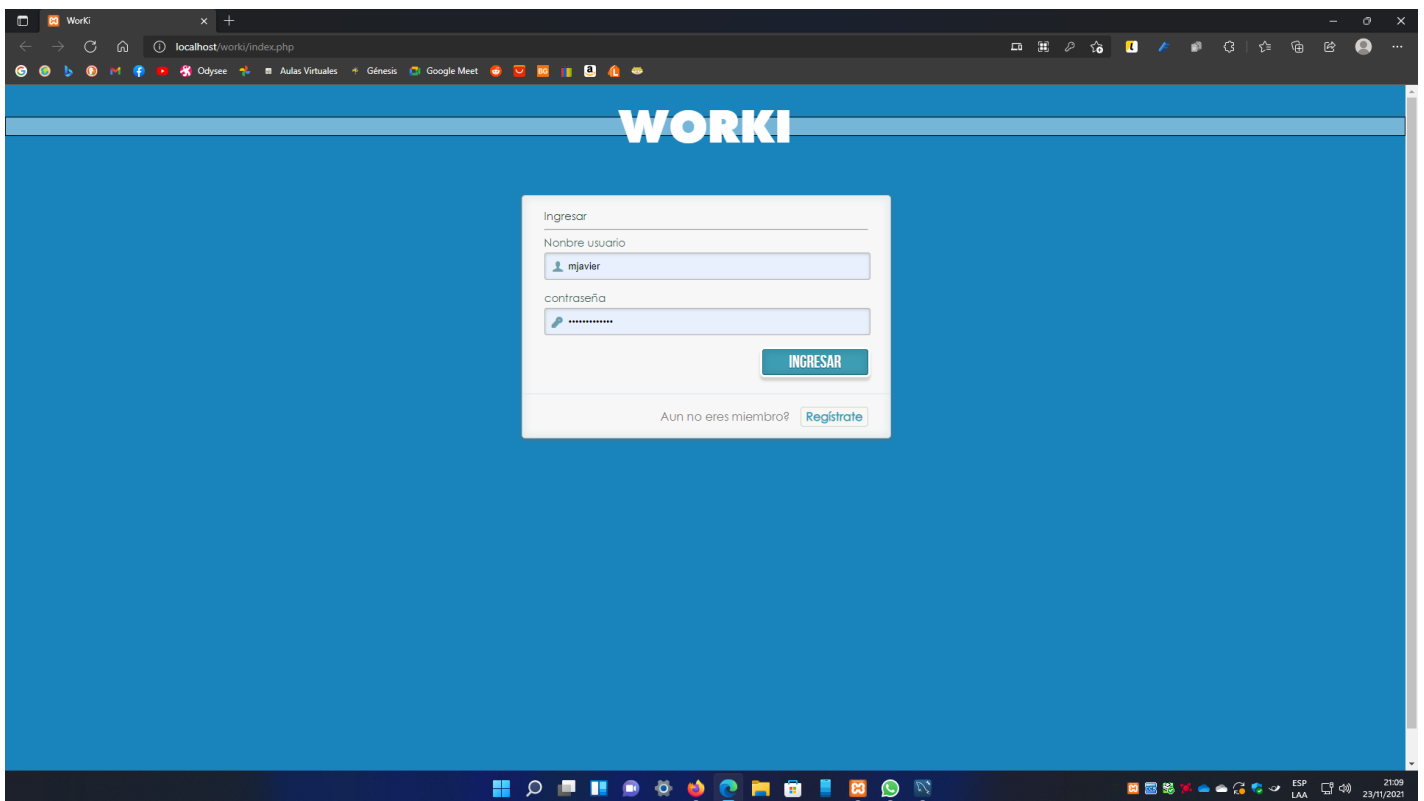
WorKi

localhost/worki/index.php

Odysee
Aulas Virtuales
Génesis
Google Meet

WORKI

Ingresar

Nonbre usuario

mjavier

contraseña

•••••••••••••

INGRESAR

Aun no eres miembro? Regístrate

ESP
LAA
21:09
23/11/2021